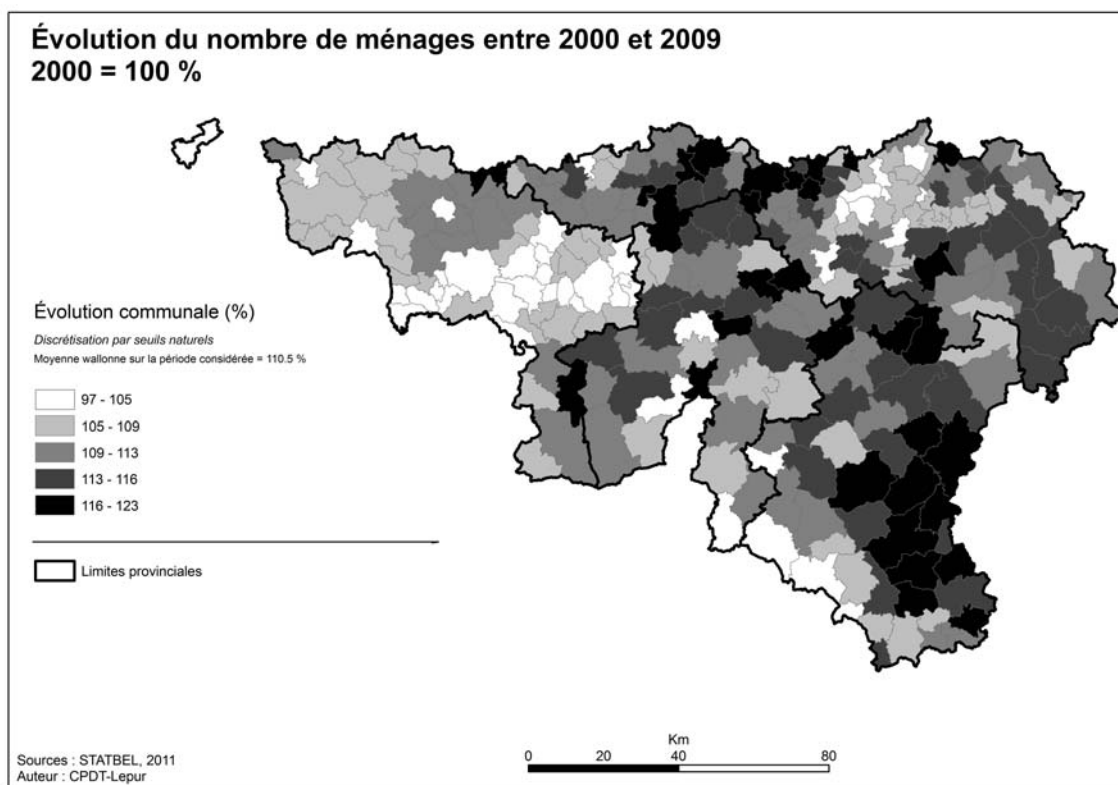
Évolution du nombre de ménages entre 2000 et 2009
2000 = 100 %

Évolution communale (%)

Discrétisation par seuils naturels

Moyenne wallonne sur la période considérée = 110.5 %

97 - 105
105 - 109
109 - 113
113 - 116
116 - 123

Limites provinciales

Km
0 20 40 80

Sources : STATBEL, 2011
Auteur : CPDT-Lepur